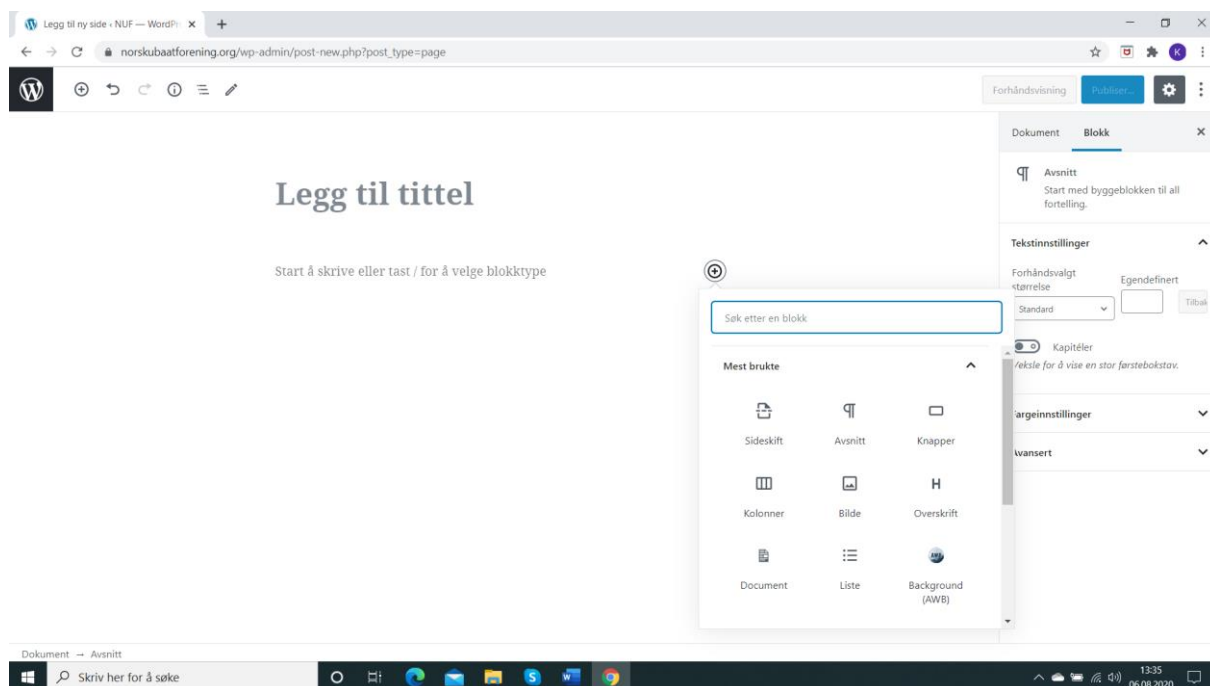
Legg til ny side ‹ NUF — WordPr ×

norskubaatforening.org/wp-admin/post-new.php?post_type=page

Forhåndsvisning Publiser...

Dokument Blokk ×

Avsnitt
Start med byggeblokken til all fortelling.

Tekstinnstillinger

Forhåndsvalgt størrelse
Egendefinert
Standard
Tilbak

Kapitéler
Veksle for å vise en stor førstebokstav.

Fargeinnstillinger

Avansert

Legg til tittel

Start å skrive eller tast / for å velge blokktype

Søk etter en blokk

Mest brukte

Sideskift
Avsnitt
Knapper
Kolonner
Bilde
H
Overskrift
Document
Liste
Background (AWB)

Dokument → Avsnitt

Skriv her for å søke

13:35
06.08.2020